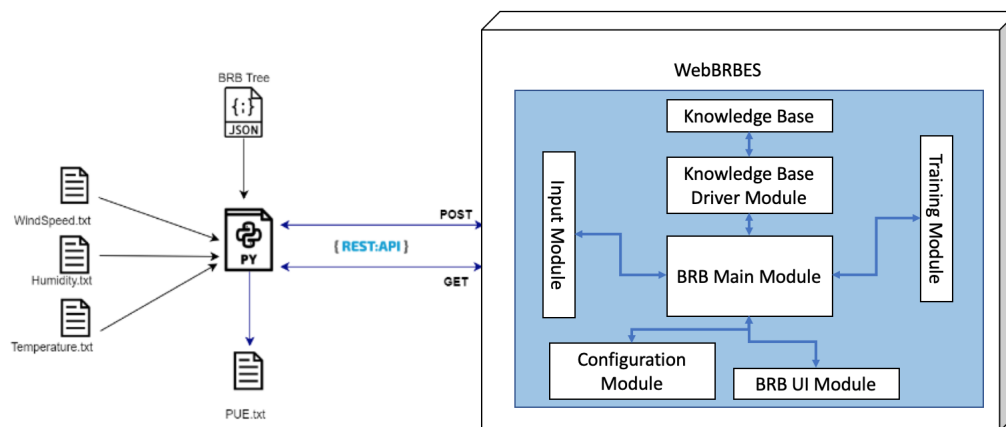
BRB Tree

{;}
JSON

WindSpeed.txt

Humidity.txt

Temperature.txt

PY

PUE.txt

POST

{ REST:API }

GET

WebBRBES

Knowledge Base

Knowledge Base Driver Module

Input Module

BRB Main Module

Training Module

Configuration Module

BRB UI Module